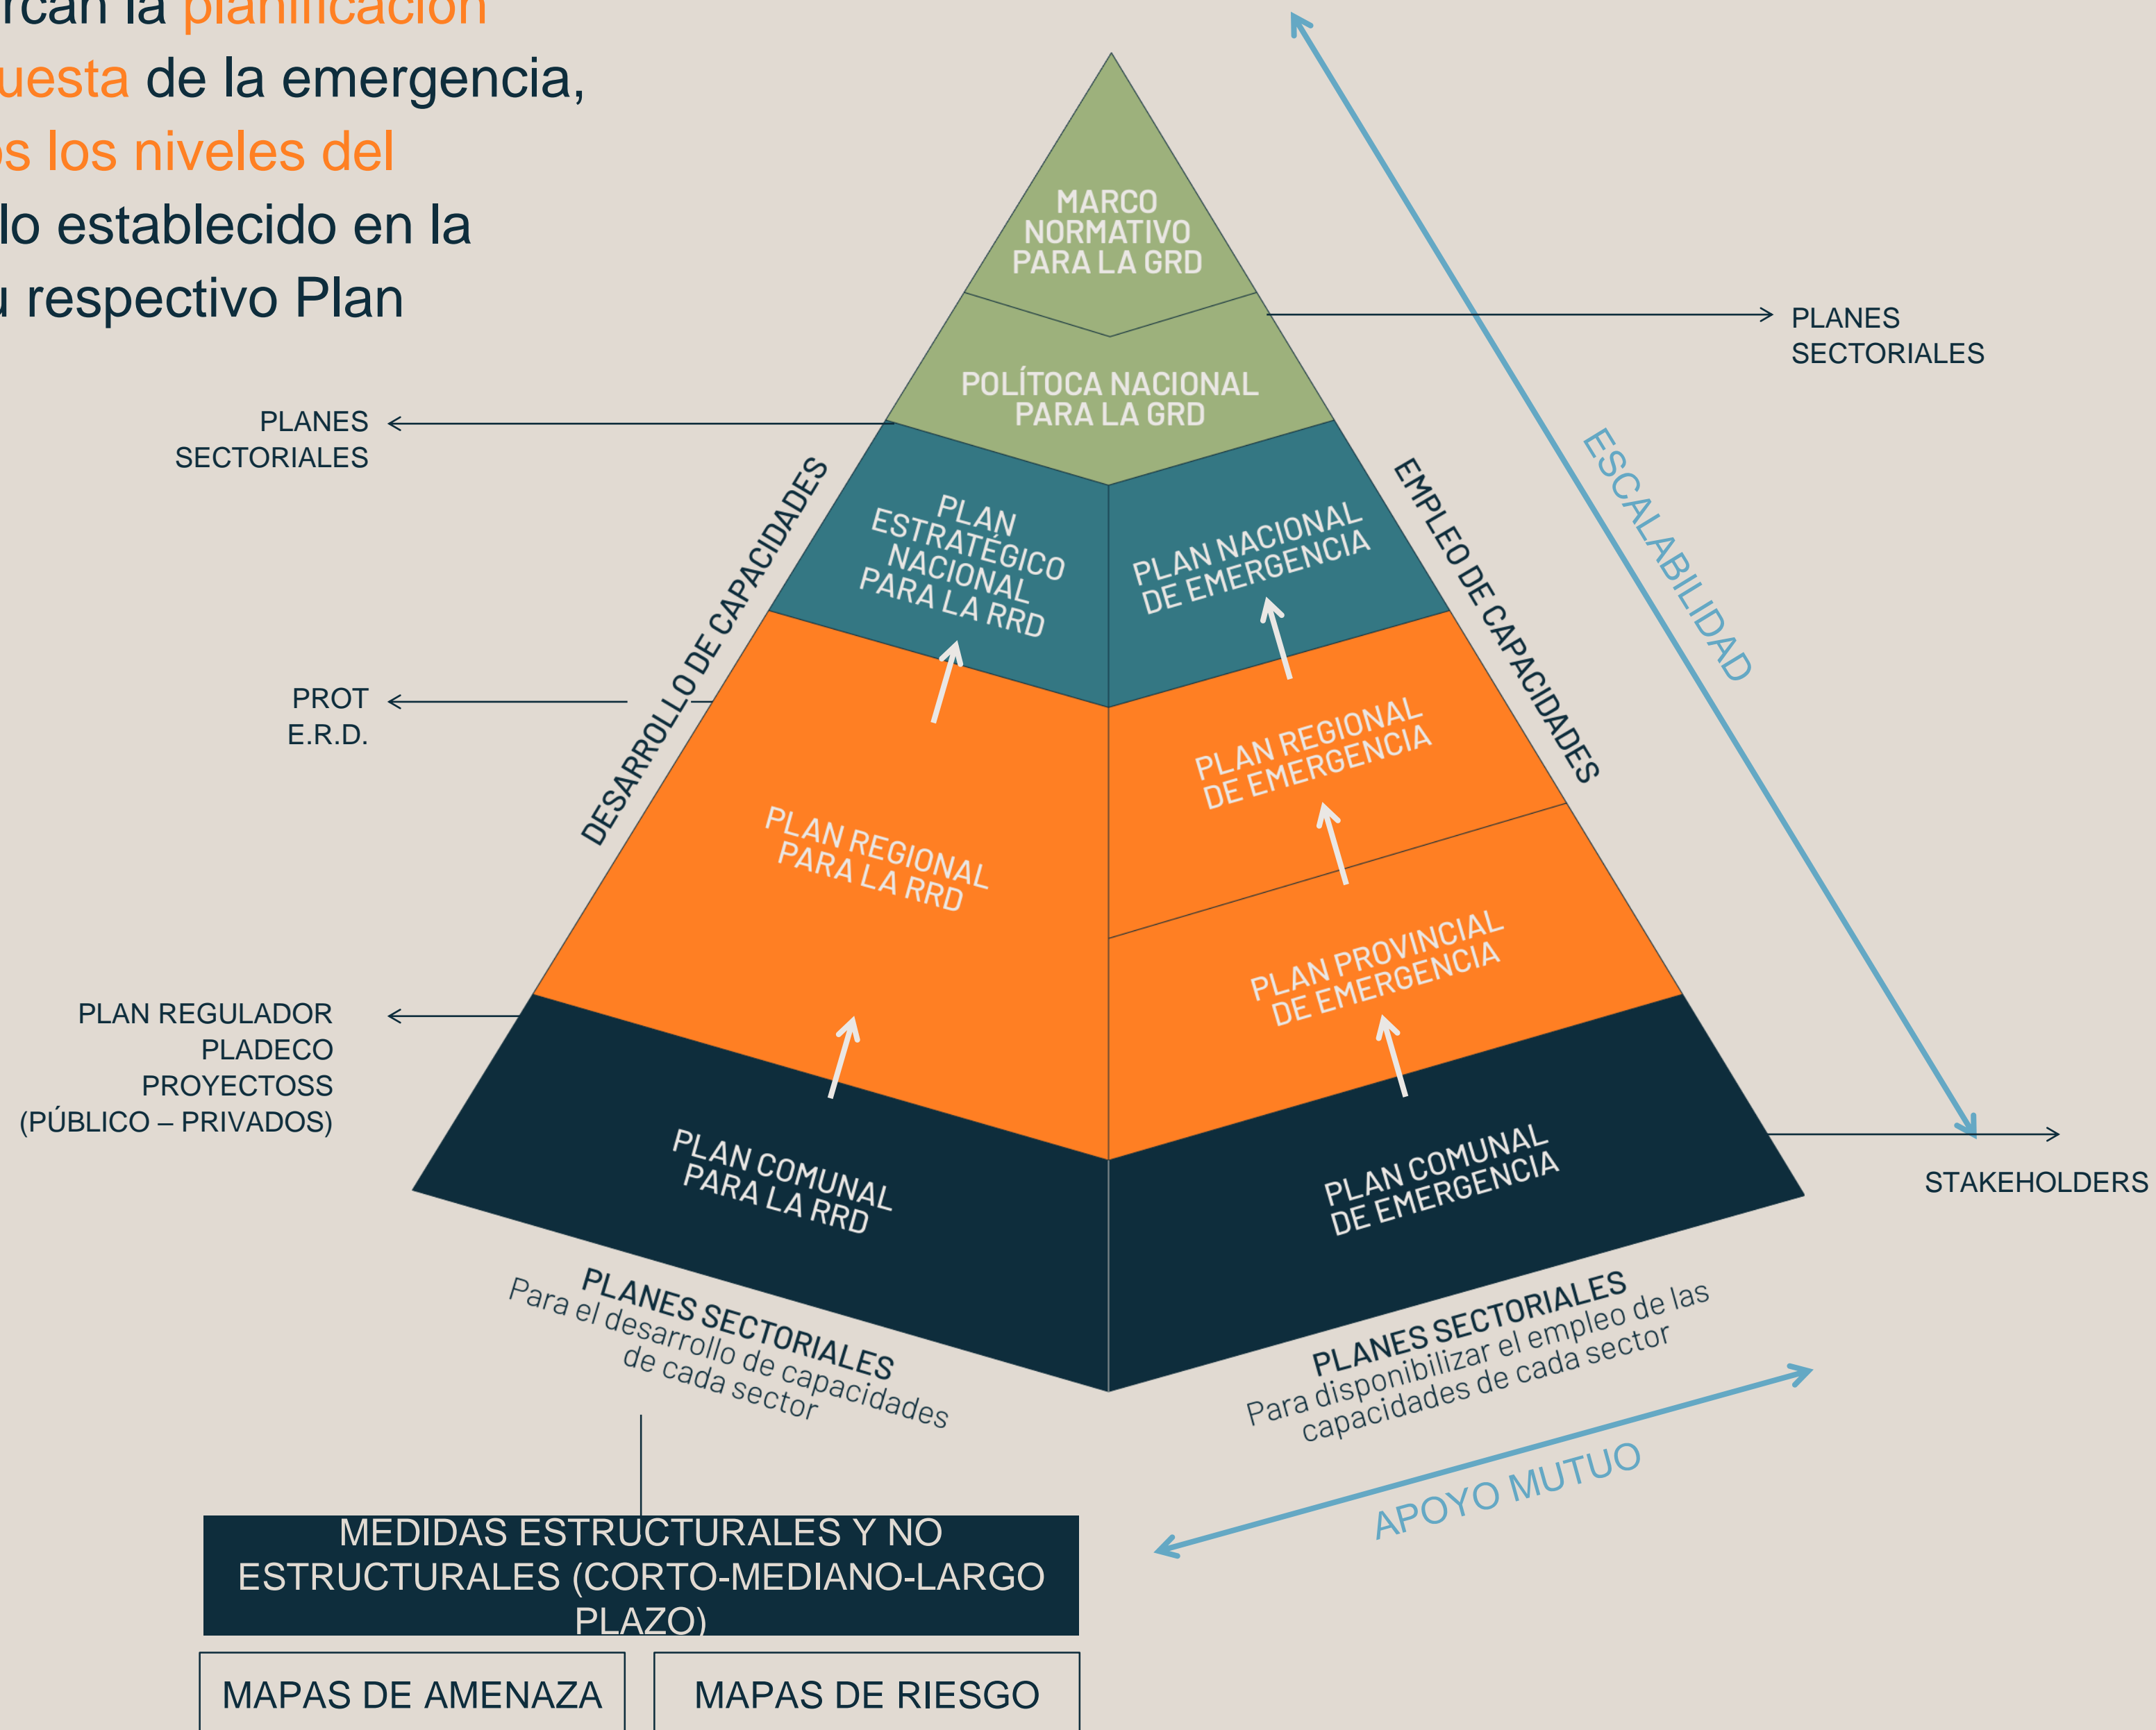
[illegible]rcan la planificación
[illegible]uesta de la emergencia,
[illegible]s los niveles del
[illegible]lo establecido en la
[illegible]u respectivo Plan

MARCO NORMATIVO PARA LA GRD

POLÍTOCA NACIONAL PARA LA GRD

PLANES SECTORIALES

PLANES SECTORIALES

PLAN ESTRATÉGICO NACIONAL PARA LA RRD

PLAN NACIONAL DE EMERGENCIA

DESARROLLO DE CAPACIDADES

EMPLEO DE CAPACIDADES

ESCALABILIDAD

PROT
E.R.D.

PLAN REGIONAL PARA LA RRD

PLAN REGIONAL DE EMERGENCIA

PLAN PROVINCIAL DE EMERGENCIA

PLAN REGULADOR
PLADECO
PROYECTOSS
(PÚBLICO – PRIVADOS)

PLAN COMUNAL PARA LA RRD

PLAN COMUNAL DE EMERGENCIA

STAKEHOLDERS

PLANES SECTORIALES
Para el desarrollo de capacidades de cada sector

PLANES SECTORIALES
Para disponibilizar el empleo de las capacidades de cada sector

APOYO MUTUO

MEDIDAS ESTRUCTURALES Y NO ESTRUCTURALES (CORTO-MEDIANO-LARGO PLAZO)

MAPAS DE AMENAZA

MAPAS DE RIESGO